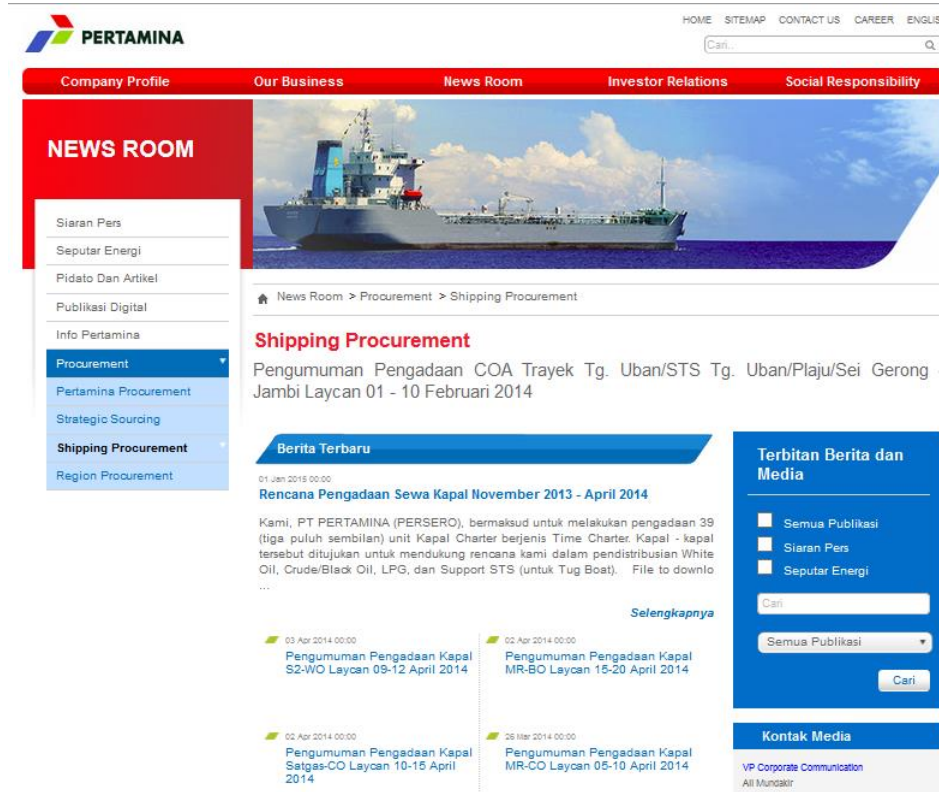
PERTAMINA

HOME SITEMAP CONTACT US CAREER ENGLIS

Cari..

Company Profile
Our Business
News Room
Investor Relations
Social Responsibility

NEWS ROOM

Siaran Pers
Seputar Energi
Pidato Dan Artikel
Publikasi Digital
Info Pertamina
Procurement
Pertamina Procurement
Strategic Sourcing
Shipping Procurement
Region Procurement

News Room > Procurement > Shipping Procurement

Shipping Procurement

Pengumuman Pengadaan COA Trayek Tg. Uban/STS Tg. Uban/Plaju/Sei Gerong Jambi Laycan 01 - 10 Februari 2014

Berita Terbaru

01 Jan 2015 00:00
Rencana Pengadaan Sewa Kapal November 2013 - April 2014

Kami, PT PERTAMINA (PERSERO), bermaksud untuk melakukan pengadaan 39 (tiga puluh sembilan) unit Kapal Charter berjenis Time Charter. Kapal - kapal tersebut ditujukan untuk mendukung rencana kami dalam pendistribusian White Oil, Crude/Black Oil, LPG, dan Support STS (untuk Tug Boat). File to downlo ...

Selengkapnya

03 Apr 2014 00:00
Pengumuman Pengadaan Kapal S2-WO Laycan 09-12 April 2014

02 Apr 2014 00:00
Pengumuman Pengadaan Kapal MR-BO Laycan 15-20 April 2014

02 Apr 2014 00:00
Pengumuman Pengadaan Kapal Satgas-CO Laycan 10-15 April 2014

26 Mar 2014 00:00
Pengumuman Pengadaan Kapal MR-CO Laycan 05-10 April 2014

Terbitan Berita dan Media

Semua Publikasi
Siaran Pers
Seputar Energi

Cari

Semua Publikasi

Cari

Kontak Media

VP Corporate Communication
Ali Mundakir